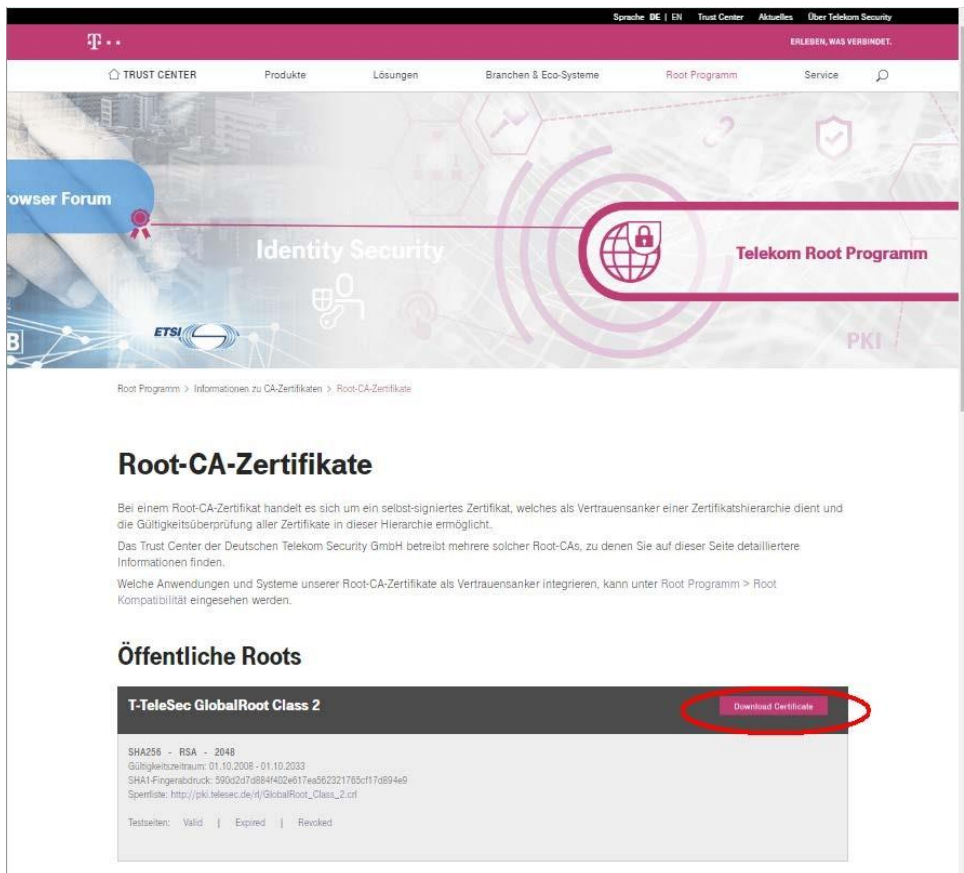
Sprache DE | EN Trust Center Aktuelles Über Telekom Security

T ··

ERLEBEN, WAS VERBINDET.

TRUST CENTER Produkte Lösungen Branchen & Eco-Systeme Root Programm Service

rowser Forum

Identity Security

Telekom Root Programm

ETSI

PKI

Root Programm > Informationen zu CA-Zertifikaten > Root-CA-Zertifikate

Root-CA-Zertifikate

Bei einem Root-CA-Zertifikat handelt es sich um ein selbst-signiertes Zertifikat, welches als Vertrauensanker einer Zertifikatshierarchie dient und die Gültigkeitsüberprüfung aller Zertifikate in dieser Hierarchie ermöglicht.

Das Trust Center der Deutschen Telekom Security GmbH betreibt mehrere solcher Root-CAs, zu denen Sie auf dieser Seite detailliertere Informationen finden.

Welche Anwendungen und Systeme unserer Root-CA-Zertifikate als Vertrauensanker integrieren, kann unter Root Programm > Root Kompatibilität eingesehen werden.

Öffentliche Roots

T-TeleSec GlobalRoot Class 2

Download Certificate

SHA256 - RSA - 2048
Gültigkeitszeitraum: 01.10.2008 - 01.10.2033
SHA1-Fingerabdruck: 590d2d7d884f402e617ea562321765cf17d894e9
Sperrliste: http://pki.telesec.de/rl/GlobalRoot_Class_2.crl

Testseiten: Valid | Expired | Revoked